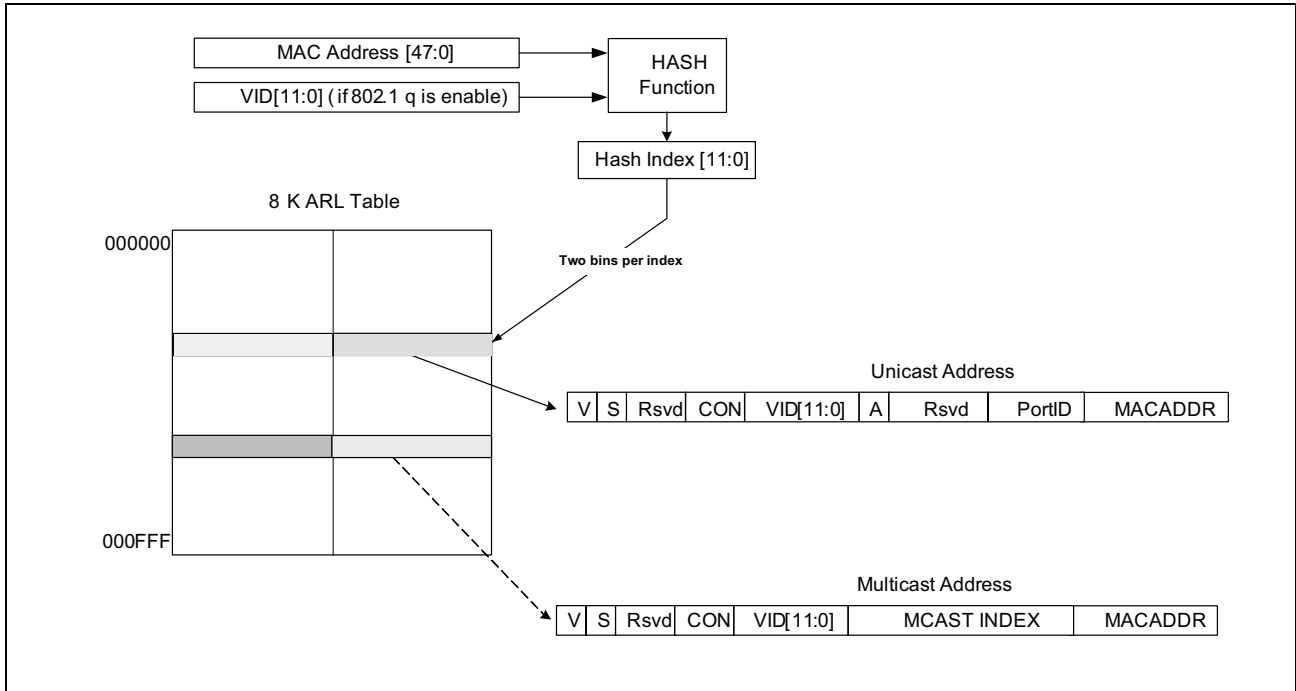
MAC Address [47:0]

VID[11:0] ( if 802.1 q is enable)

HASH Function

Hash Index [11:0]

8 K ARL Table

000000

Two bins per index

000FFF

Unicast Address

| V | S | Rsvd | CON | VID[11:0] | A | Rsvd | PortID | MACADDR |
|---|---|---|---|---|---|---|---|---|

Multicast Address

| V | S | Rsvd | CON | VID[11:0] | MCAST INDEX | MACADDR |
|---|---|---|---|---|---|---|